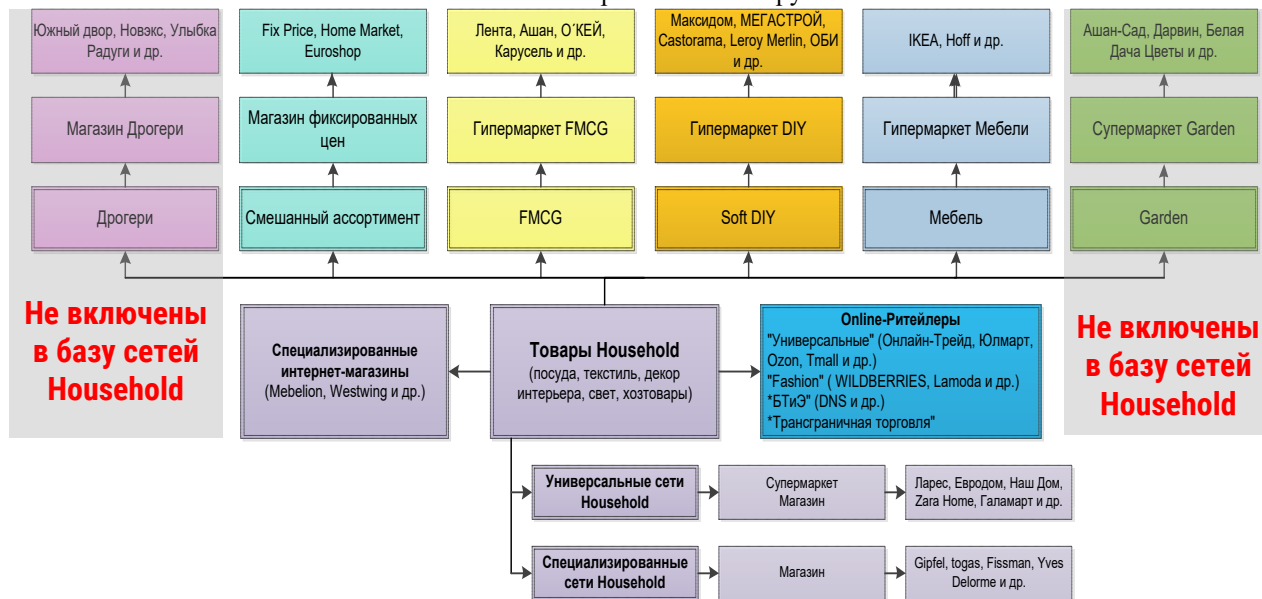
Южный двор, Новэкс, Улыбка Радуги и др.

Магазин Дрогери

Дрогери

Fix Price, Home Market, Euroshop

Магазин фиксированных цен

Смешанный ассортимент

Лента, Ашан, О´КЕЙ, Карусель и др.

Гипермаркет FMCG

FMCG

Максидом, МЕГАСТРОЙ, Castorama, Leroy Merlin, ОБИ и др.

Гипермаркет DIY

Soft DIY

IKEA, Hoff и др.

Гипермаркет Мебели

Мебель

Ашан-Сад, Дарвин, Белая Дача Цветы и др.

Супермаркет Garden

Garden

Не включены в базу сетей Household

Специализированные интернет-магазины (Mebelion, Westwing и др.)

Товары Household (посуда, текстиль, декор интерьера, свет, хозтовары)

Online-Ритейлеры
"Универсальные" (Онлайн-Трейд, Юлмарт, Ozon, Tmall и др.)
"Fashion" ( WILDBERRIES, Lamoda и др.)
*БТиЭ" (DNS и др.)
*Трансграничная торговля"

Не включены в базу сетей Household

Универсальные сети Household

Супермаркет Магазин

Ларес, Евродом, Наш Дом, Zara Home, Галамарт и др.

Специализированные сети Household

Магазин

Gipfel, togas, Fissman, Yves Delorme и др.